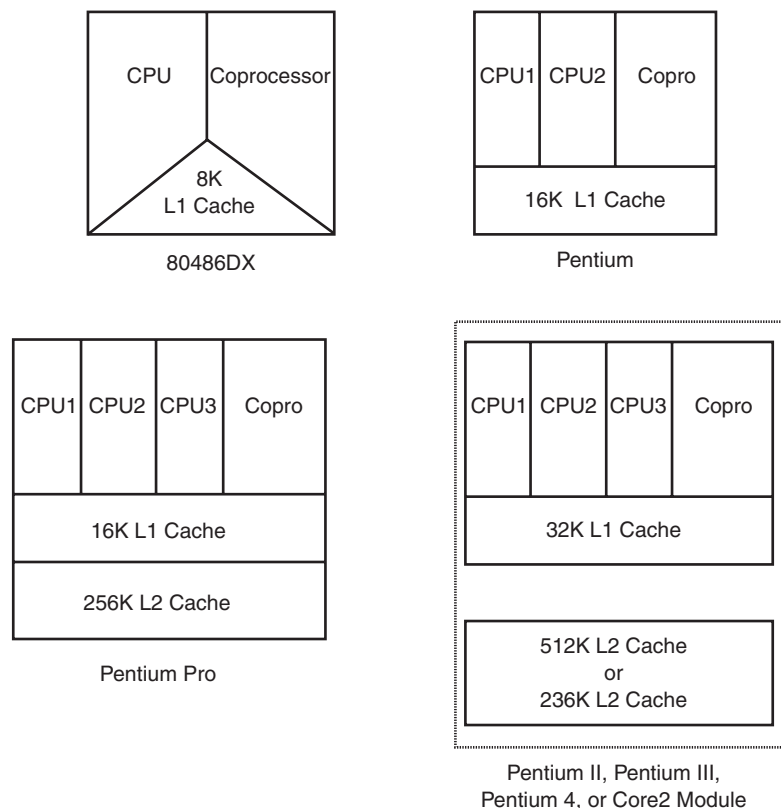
CPU
Coprocessor
8K
L1 Cache

80486DX

CPU1
CPU2
Copro
16K L1 Cache

Pentium

CPU1
CPU2
CPU3
Copro
16K L1 Cache
256K L2 Cache

Pentium Pro

CPU1
CPU2
CPU3
Copro
32K L1 Cache
512K L2 Cache
or
236K L2 Cache

Pentium II, Pentium III, Pentium 4, or Core2 Module